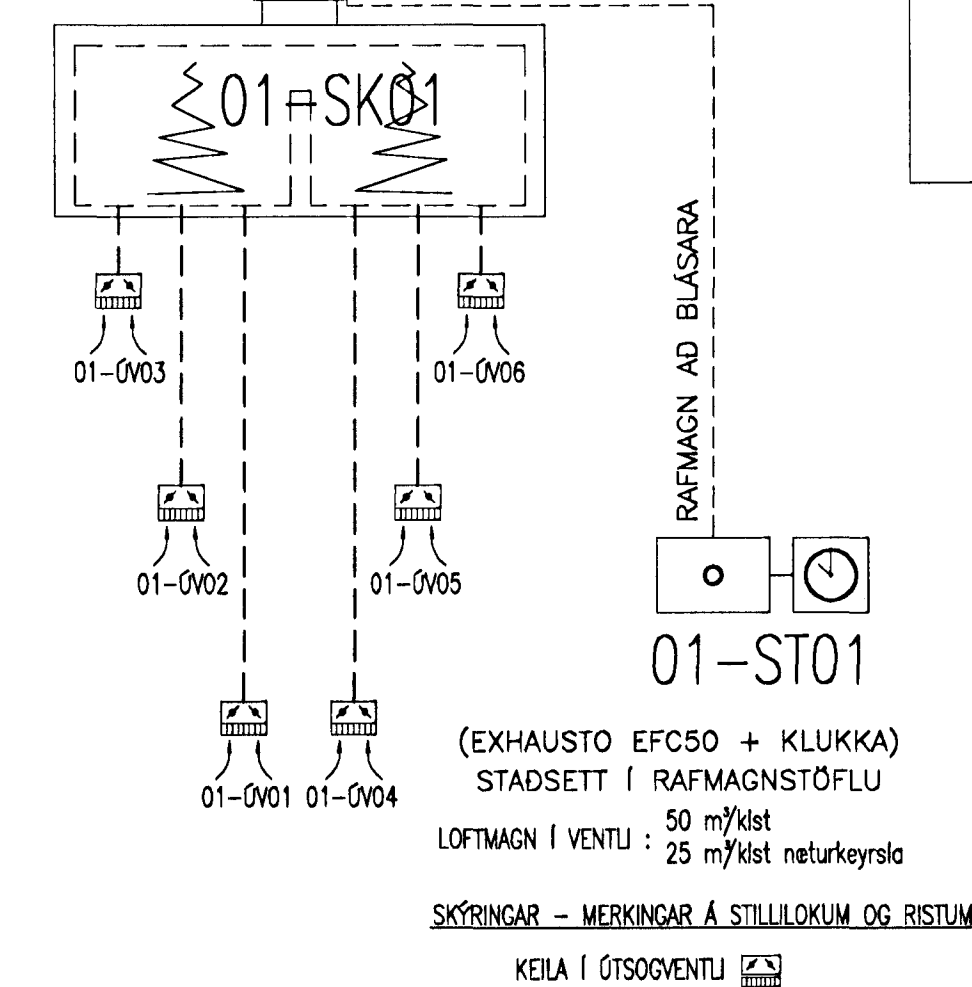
01-SK01

01-ÚV03

01-ÚV06

01-ÚV02

01-ÚV05

01-ÚV01 01-ÚV04

RAFMAGN AD BLÁSARA

01-ST01

(EXHAUSTO EFC50 + KLUKKA)
STAÐSETT Í RAFMAGNSTÖFLU

LOFTMAGN Í VENTLI : 50 m³/klst
25 m³/klst næturkeyrsla

SKÝRINGAR – MERKINGAR Á STILLILOKUM OG RISTUM

KEILA Í ÚTSOGVENTLI